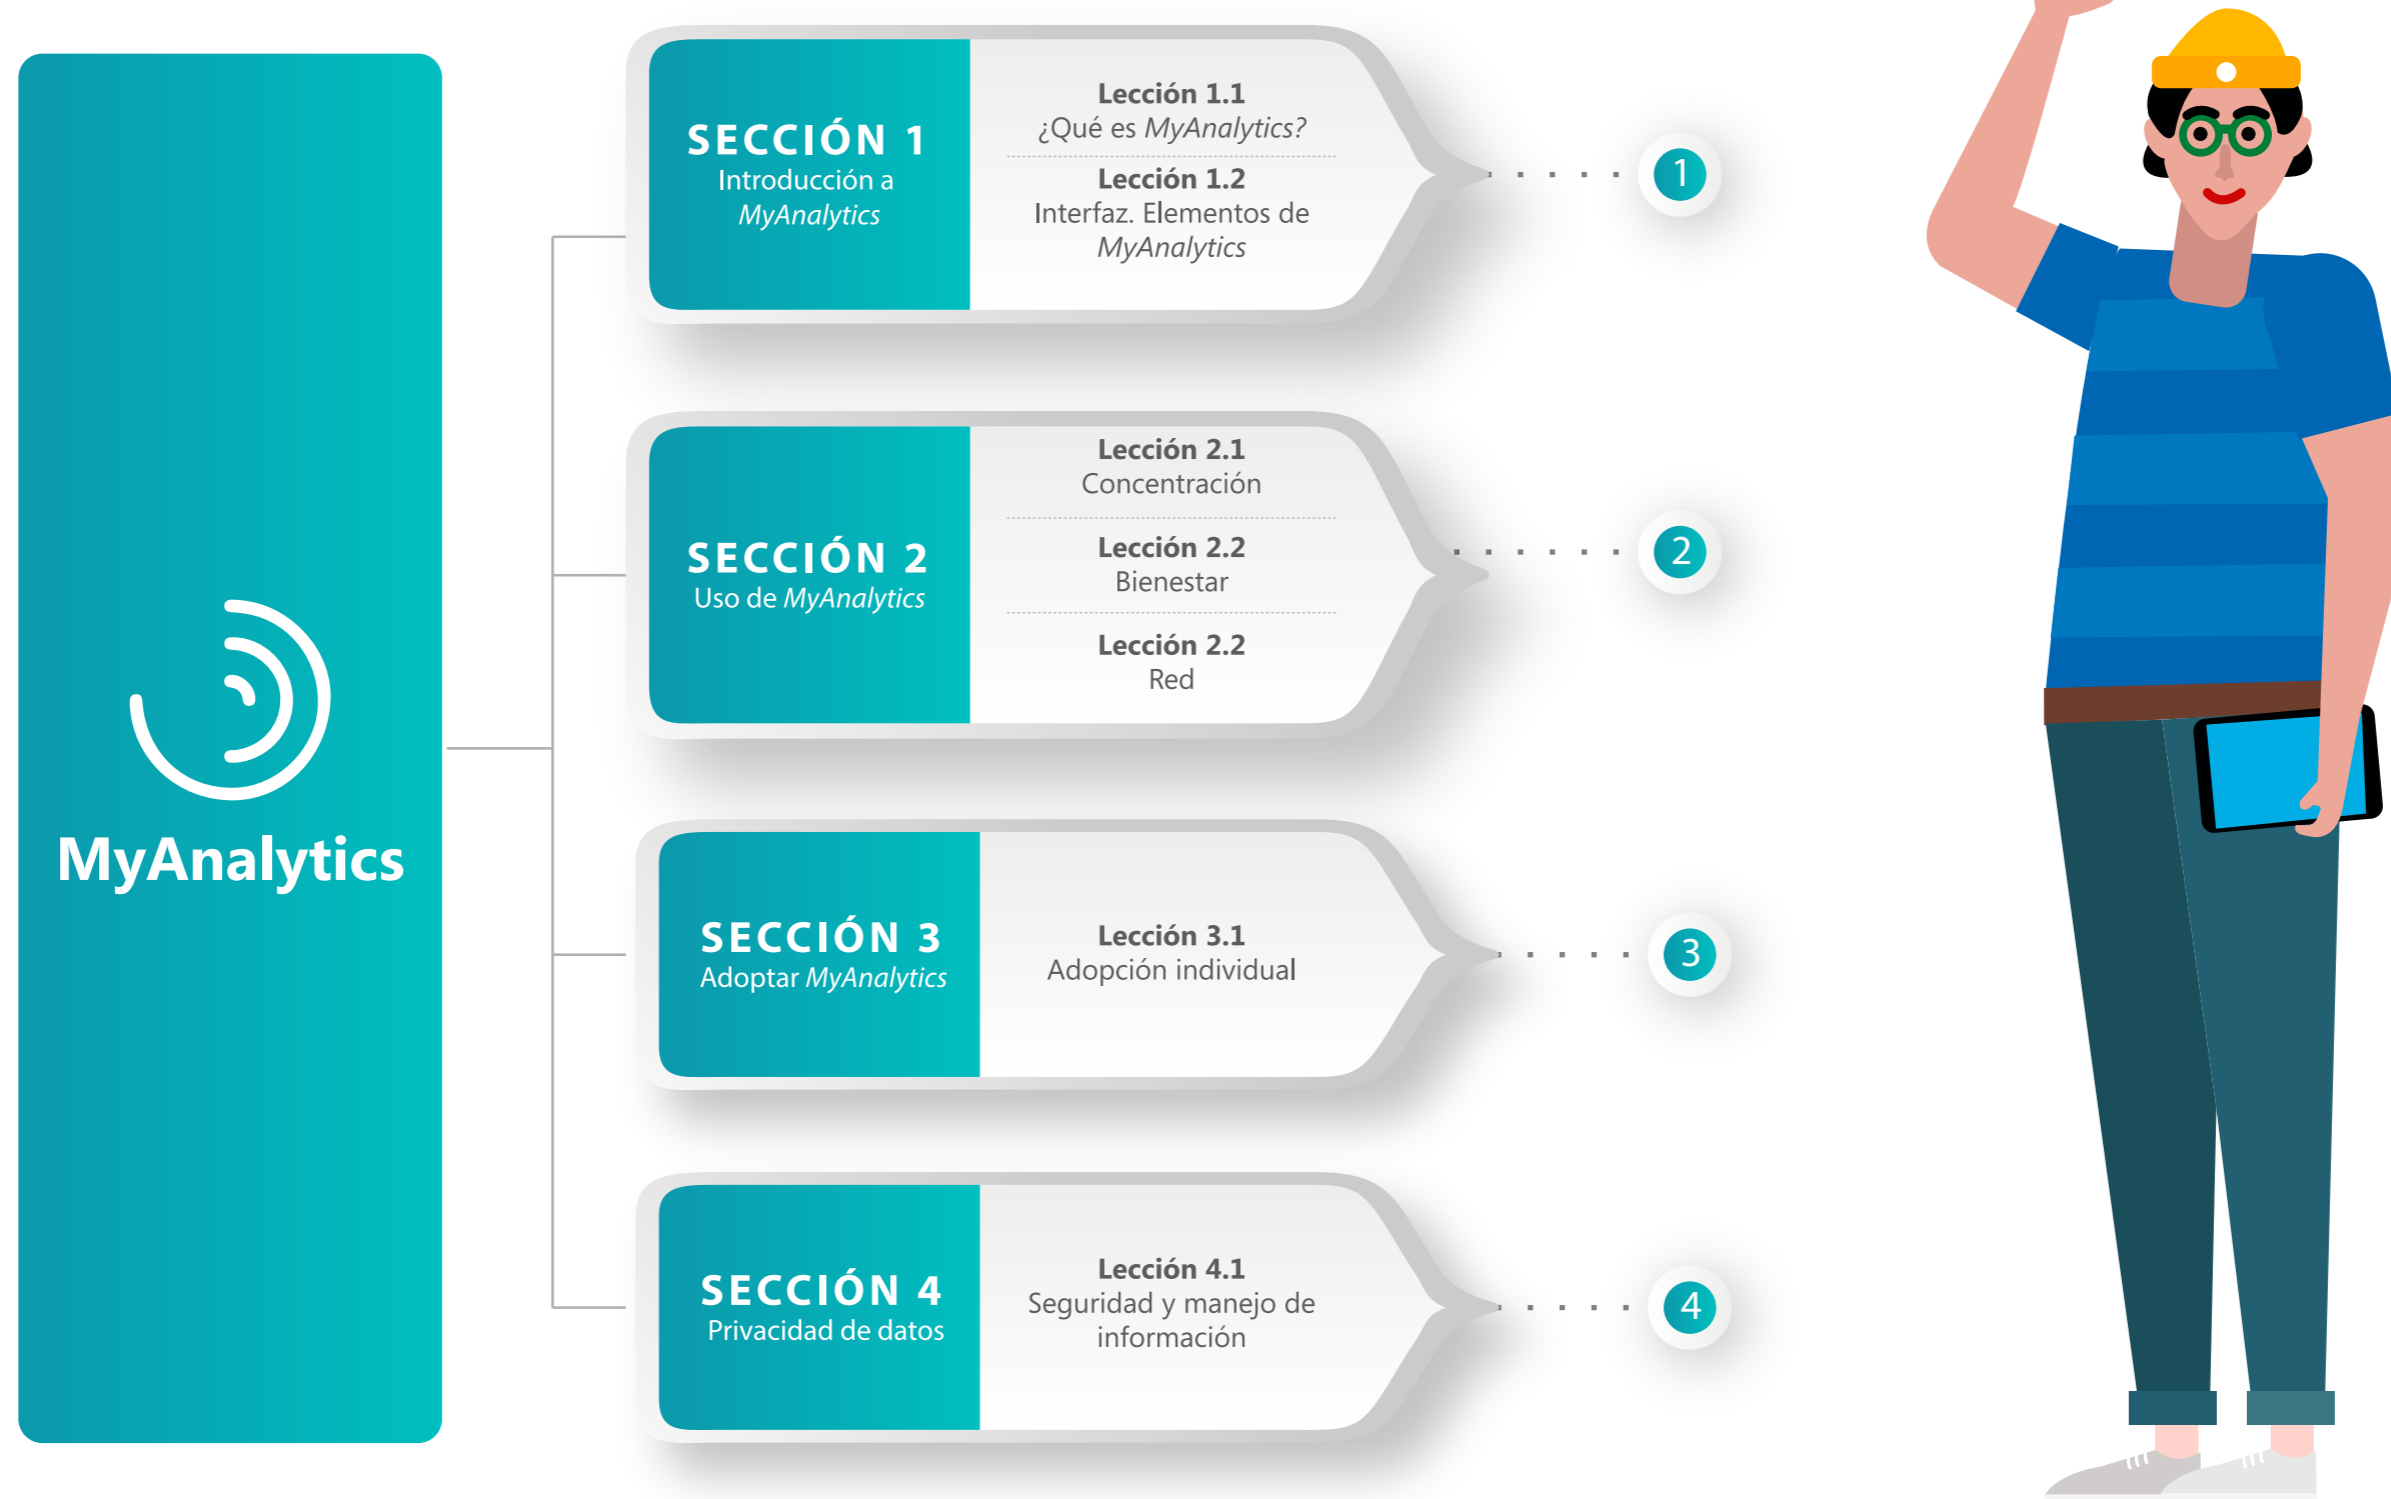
MyAnalytics

SECCIÓN 1
Introducción a MyAnalytics

Lección 1.1
¿Qué es MyAnalytics?

Lección 1.2
Interfaz. Elementos de MyAnalytics

1

SECCIÓN 2
Uso de MyAnalytics

Lección 2.1
Concentración

Lección 2.2
Bienestar

Lección 2.2
Red

2

SECCIÓN 3
Adoptar MyAnalytics

Lección 3.1
Adopción individual

3

SECCIÓN 4
Privacidad de datos

Lección 4.1
Seguridad y manejo de información

4